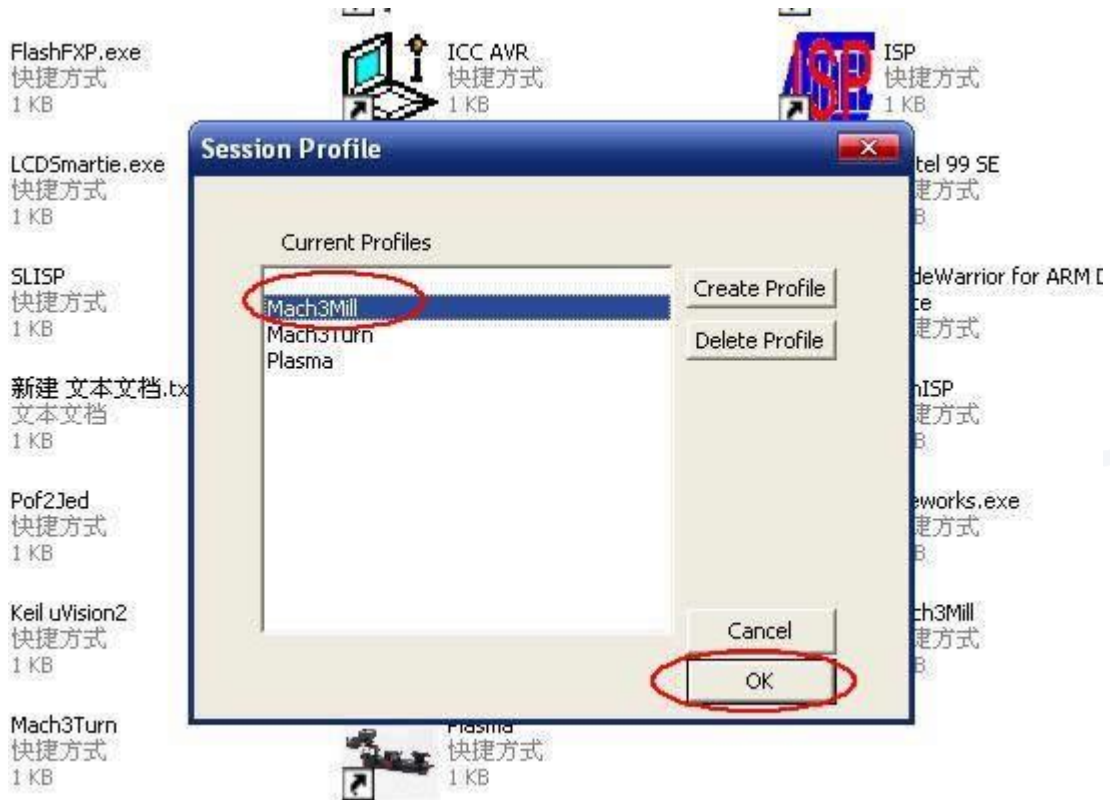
FlashFXP.exe
快捷方式
1 KB

ICC AVR
快捷方式
1 KB

ISP
快捷方式
1 KB

Session Profile

Current Profiles

Mach3Mill
Mach3Turn
Plasma

Create Profile

Delete Profile

Cancel

OK

LCDSmartie.exe
快捷方式
1 KB

SLISP
快捷方式
1 KB

新建 文本文档.tx
文本文档
1 KB

Pof2Jed
快捷方式
1 KB

Keil uVision2
快捷方式
1 KB

Mach3Turn
快捷方式
1 KB

Plasma
快捷方式
1 KB

tel 99 SE
捷方式
B

deWarrior for ARM D
te
捷方式

hISP
捷方式
B

eworks.exe
捷方式
B

h3Mill
捷方式
B